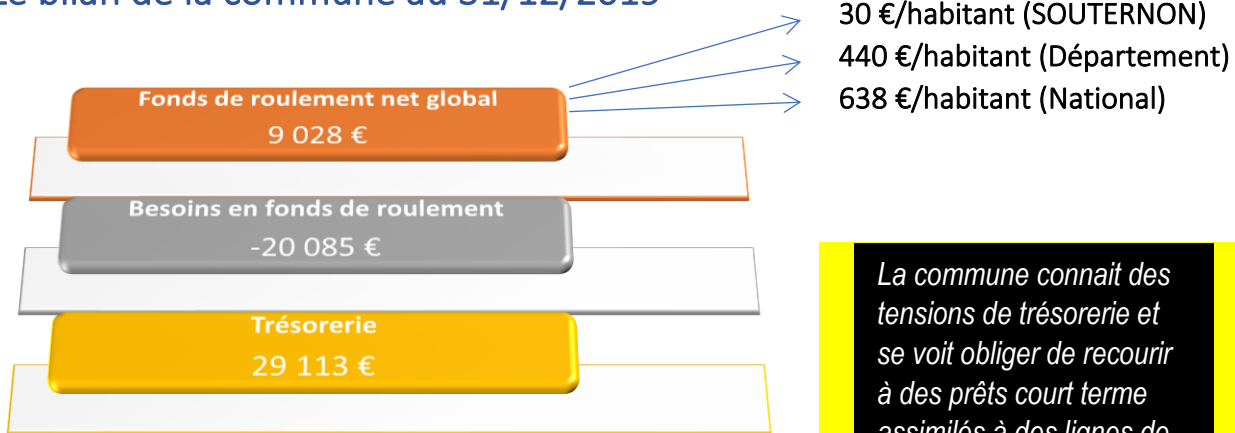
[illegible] bilan de la commune au 31/12/2015

30 €/habitant (SOUTERNON)
440 €/habitant (Département)
638 €/habitant (National)

Fonds de roulement net global
9 028 €

Besoins en fonds de roulement
-20 085 €

Trésorerie
29 113 €

La commune connait des tensions de trésorerie et se voit obliger de recourir à des prêts court terme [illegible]